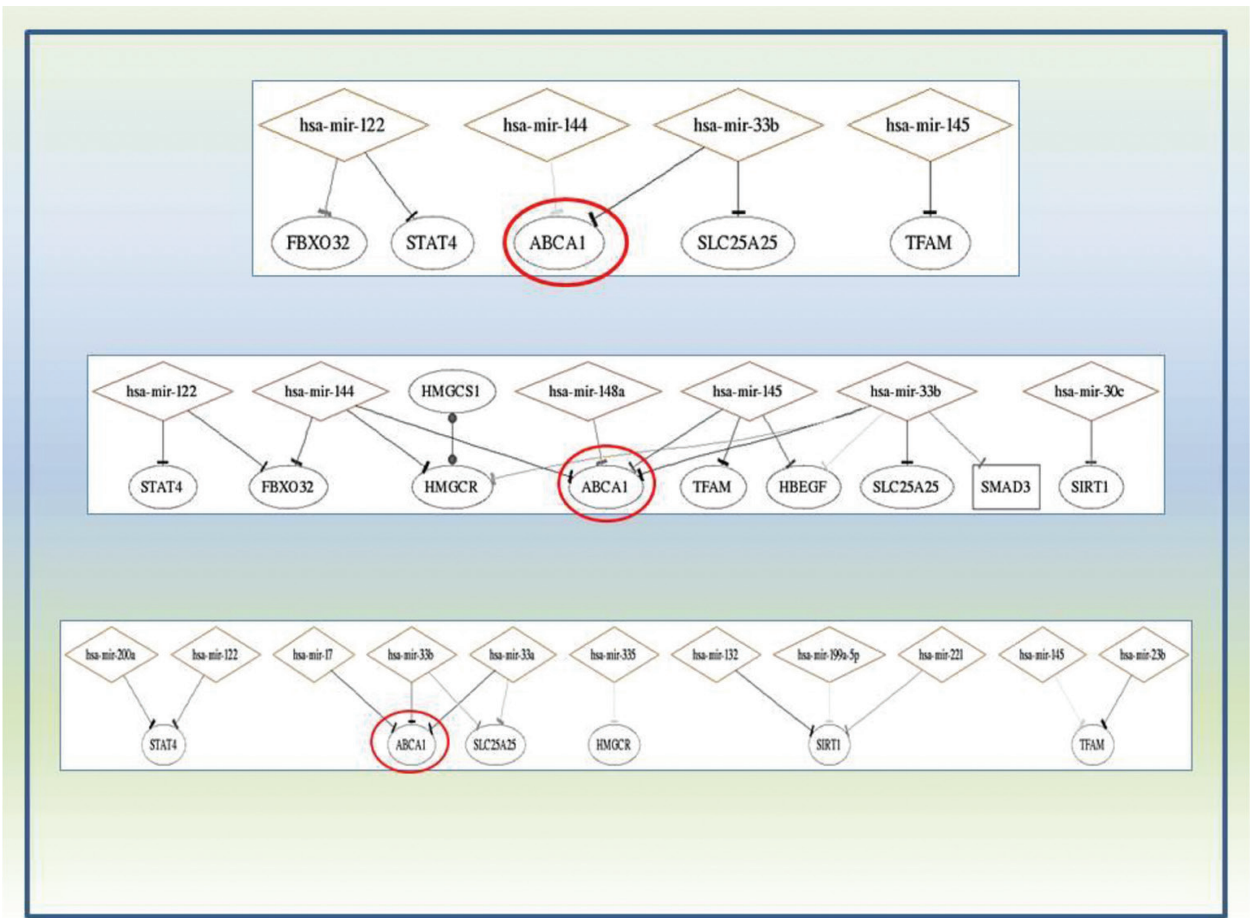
hsa-mir-122
hsa-mir-144
hsa-mir-33b
hsa-mir-145
FBXO32
STAT4
ABCA1
SLC25A25
TFAM

hsa-mir-122
hsa-mir-144
HMGCS1
hsa-mir-148a
hsa-mir-145
hsa-mir-33b
hsa-mir-30c
STAT4
FBXO32
HMGCR
ABCA1
TFAM
HBEGF
SLC25A25
SMAD3
SIRT1

hsa-mir-200a
hsa-mir-122
hsa-mir-17
hsa-mir-33b
hsa-mir-33a
hsa-mir-335
hsa-mir-132
hsa-mir-199a-5p
hsa-mir-221
hsa-mir-145
hsa-mir-23b
STAT4
ABCA1
SLC25A25
HMGCR
SIRT1
TFAM